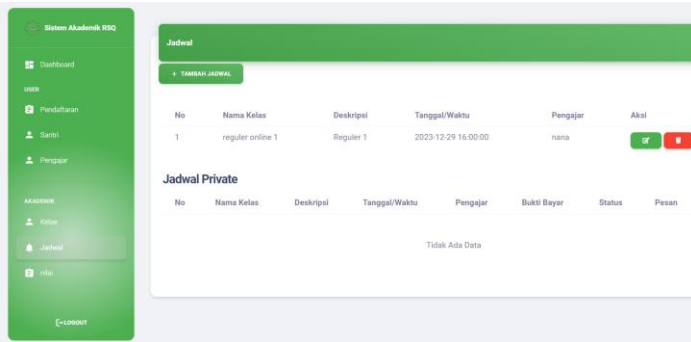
Sistem Akademik RSQ

Dashboard

USER

Pendaftaran

Santri

Pengajar

AKADEMIK

Kelas

Jadwal

Nilai

LOGOUT

Jadwal

+ TAMBAH JADWAL

| No | Nama Kelas | Deskripsi | Tanggal/Waktu | Pengajar | Aksi |
|---|---|---|---|---|---|
| 1 | reguler online 1 | Reguler 1 | 2023-12-29 16:00:00 | nana | |

Jadwal Private

| No | Nama Kelas | Deskripsi | Tanggal/Waktu | Pengajar | Bukti Bayar | Status | Pesan |
|---|---|---|---|---|---|---|---|

Tidak Ada Data